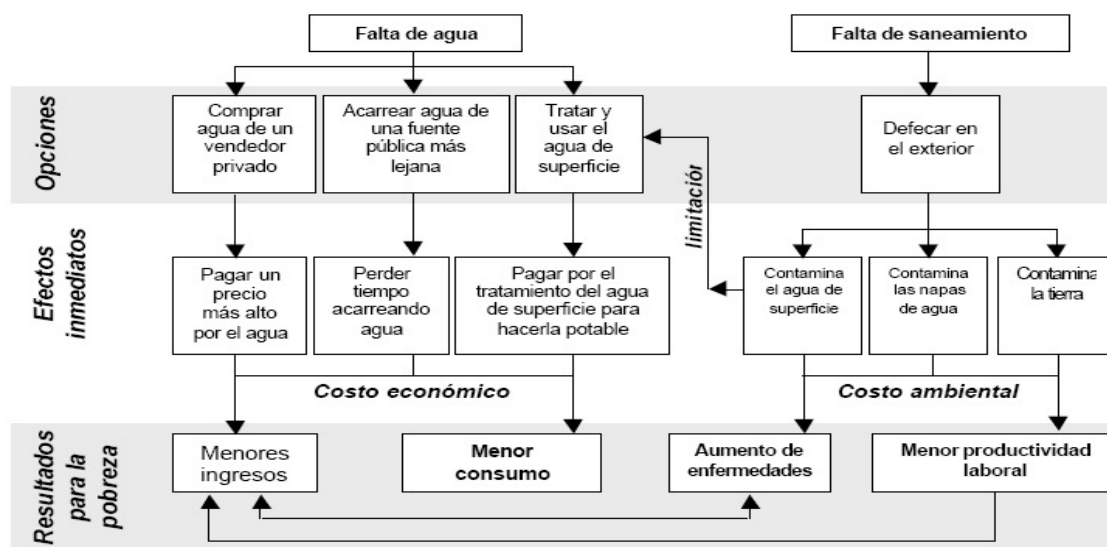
Falta de agua

Falta de saneamiento

Opciones

Comprar agua de un vendedor privado

Acarrear agua de una fuente pública más lejana

Tratar y usar el agua de superficie

Defecar en el exterior

limitación

Efectos inmediatos

Pagar un precio más alto por el agua

Perder tiempo acarreando agua

Pagar por el tratamiento del agua de superficie para hacerla potable

Contamina el agua de superficie

Contamina las napas de agua

Contamina la tierra

Costo económico

Costo ambiental

Resultados para la pobreza

Menores ingresos

Menor consumo

Aumento de enfermedades

Menor productividad laboral